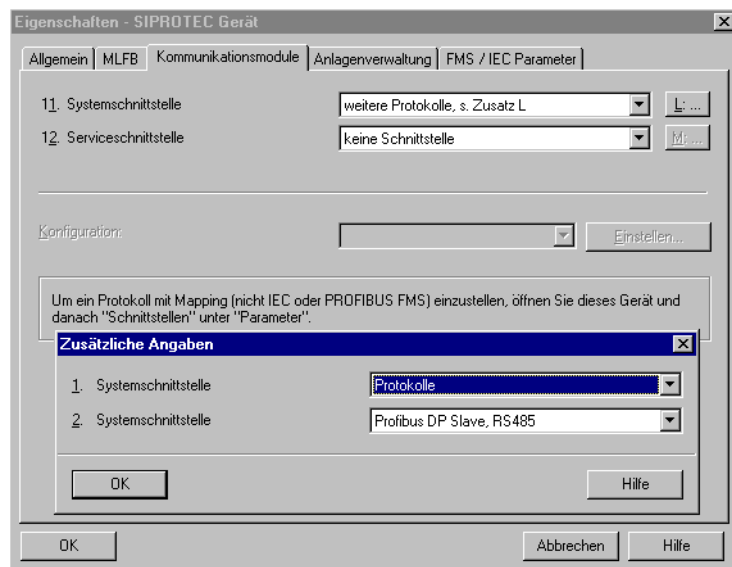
Eigenschaften - SIPROTEC Gerät

Allgemein | MLFB | Kommunikationsmodule | Anlagenverwaltung | FMS / IEC Parameter

11. Systemschnittstelle
weitere Protokolle, s. Zusatz L
L: ...

12. Serviceschnittstelle
keine Schnittstelle
M: ...

Konfiguration:
Einstellen...

Um ein Protokoll mit Mapping (nicht IEC oder PROFIBUS FMS) einzustellen, öffnen Sie dieses Gerät und danach "Schnittstellen" unter "Parameter".

Zusätzliche Angaben

1. Systemschnittstelle
Protokolle

2. Systemschnittstelle
Profibus DP Slave, RS485

OK
Hilfe

OK
Abbrechen
Hilfe